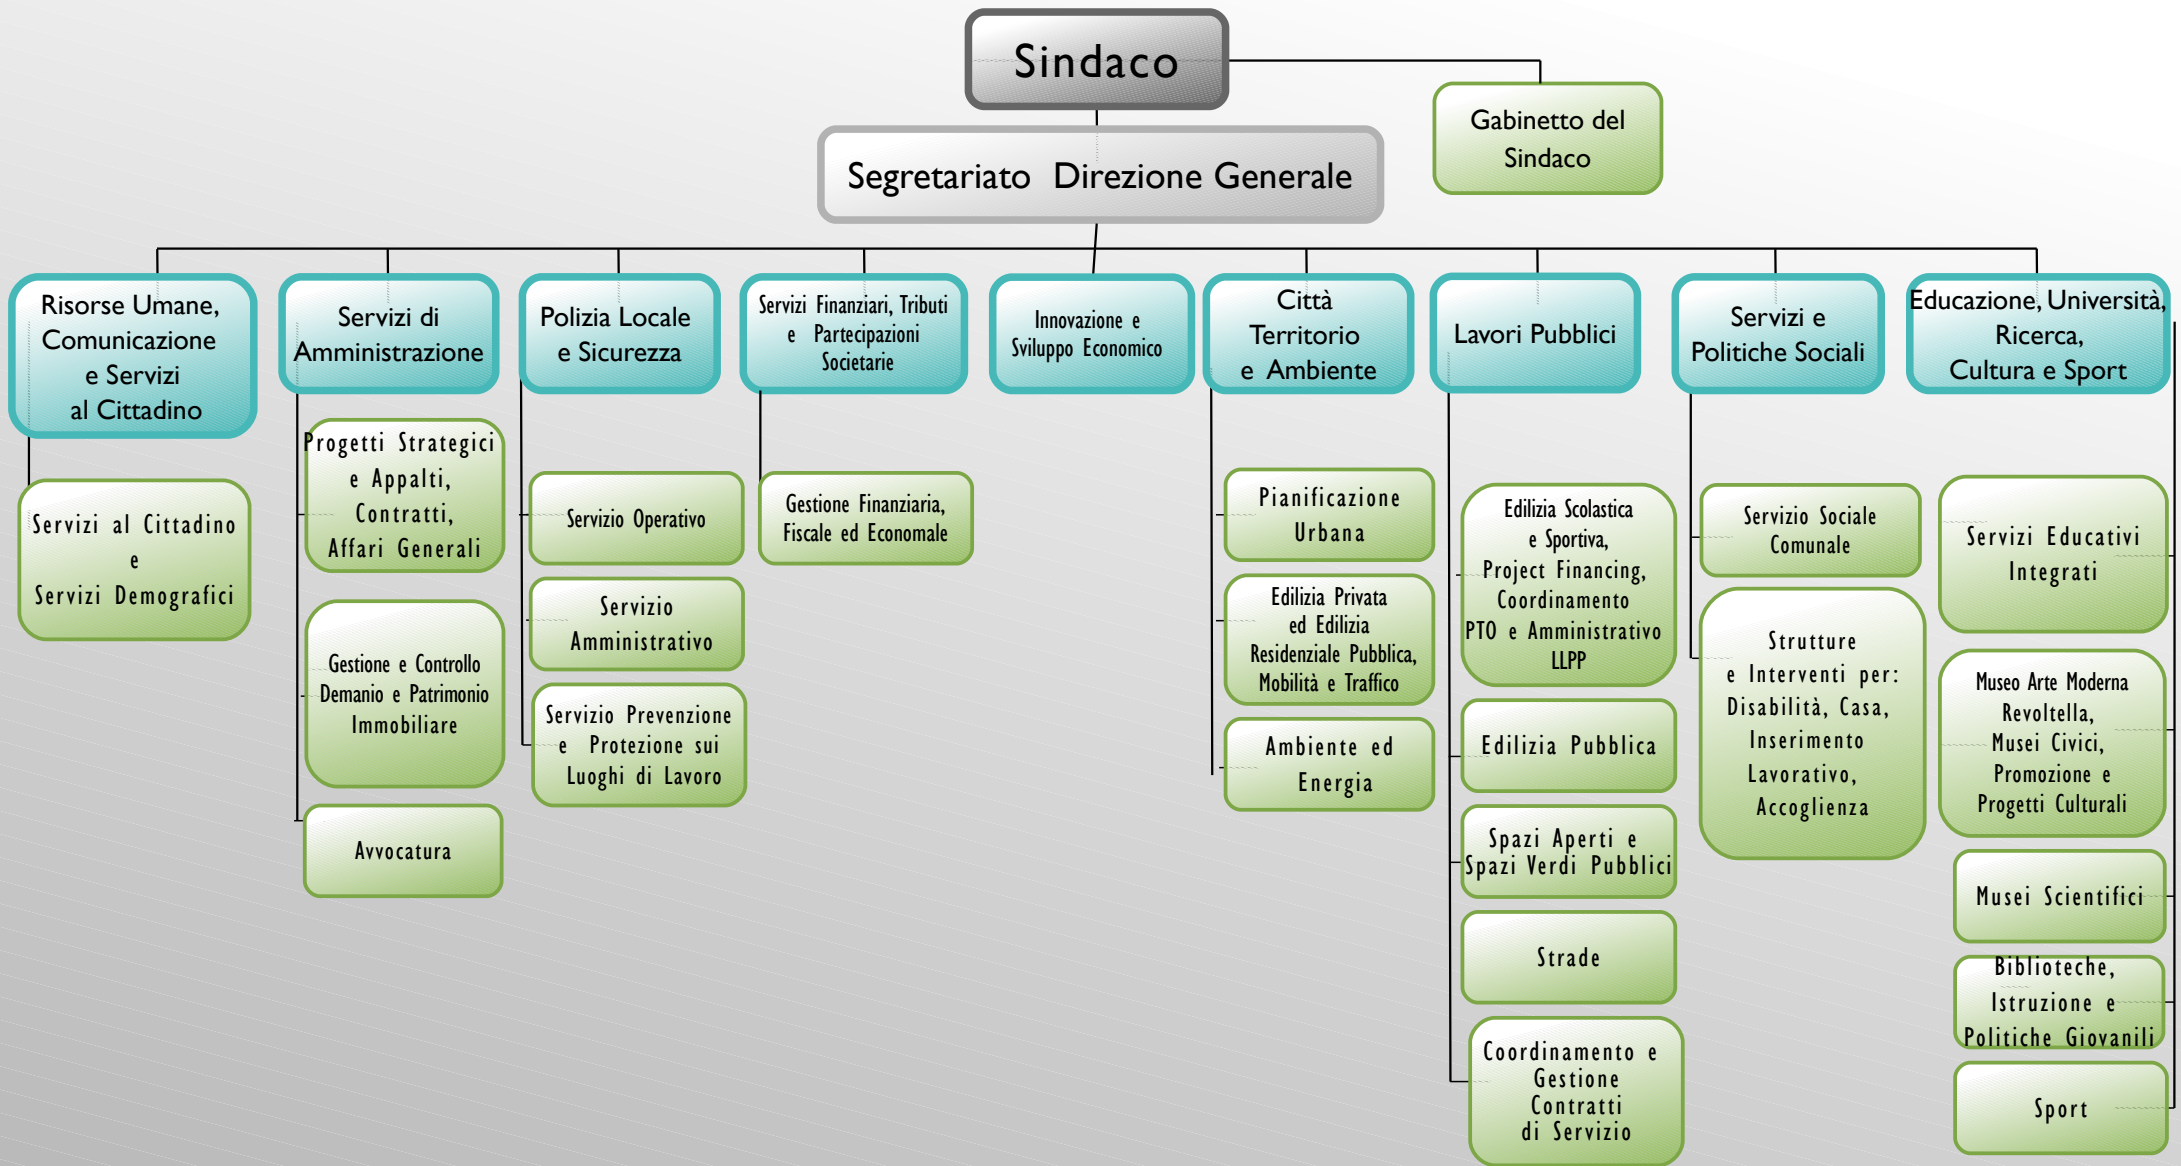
Sindaco

Gabinetto del Sindaco

Segretariato Direzione Generale

Risorse Umane, Comunicazione e Servizi al Cittadino

Servizi al Cittadino e Servizi Demografici

Servizi di Amministrazione

Progetti Strategici e Appalti, Contratti, Affari Generali

Gestione e Controllo Demanio e Patrimonio Immobiliare

Avvocatura

Polizia Locale e Sicurezza

Servizio Operativo

Servizio Amministrativo

Servizio Prevenzione e Protezione sui Luoghi di Lavoro

Servizi Finanziari, Tributi e Partecipazioni Societarie

Gestione Finanziaria, Fiscale ed Economale

Innovazione e Sviluppo Economico

Città Territorio e Ambiente

Pianificazione Urbana

Edilizia Privata ed Edilizia Residenziale Pubblica, Mobilità e Traffico

Ambiente ed Energia

Lavori Pubblici

Edilizia Scolastica e Sportiva, Project Financing, Coordinamento PTO e Amministrativo LLPP

Edilizia Pubblica

Spazi Aperti e Spazi Verdi Pubblici

Strade

Coordinamento e Gestione Contratti di Servizio

Servizi e Politiche Sociali

Servizio Sociale Comunale

Strutture e Interventi per: Disabilità, Casa, Inserimento Lavorativo, Accoglienza

Educazione, Università, Ricerca, Cultura e Sport

Servizi Educativi Integrati

Museo Arte Moderna Revoltella, Musei Civici, Promozione e Progetti Culturali

Musei Scientifici

Biblioteche, Istruzione e Politiche Giovanili

Sport